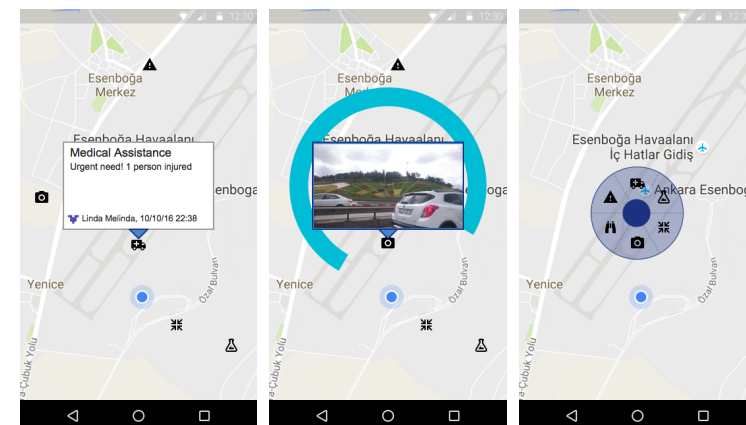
12:30

Esenboğa Merkez

Esenboğa Havaalanı

Medical Assistance
Urgent need! 1 person injured

Linda Melinda, 10/10/16 22:38

Esenboğa

Yenice

Özal Bulvarı

Çubuk Yolu

12:30

Esenboğa Merkez

Esenboğa Havaalanı

Yenice

Özal Bulvarı

Çubuk Yolu

Esenboğa Havaalanı
İç Hatlar Gidiş

Ankara Esenboğ

Yenice

Özal Bulvarı

Çubuk Yolu